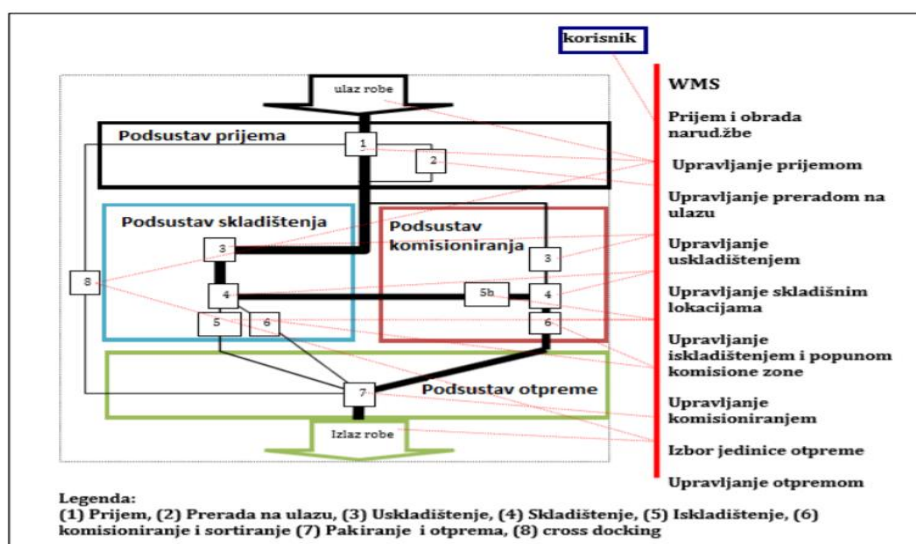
korisnik

ulaz robe

Podsustav prijema

1

2

Podsustav skladištenja

Podsustav komisioniranja

3

3

8

4

5b

4

5

6

6

7

Podsustav otpreme

Izlaz robe

WMS

Prijem i obrada narud.žbe

Upravljanje prijemom

Upravljanje preradom na ulazu

Upravljanje uskladištenjem

Upravljanje skladišnim lokacijama

Upravljanje iskladištenjem i popunom komisione zone

Upravljanje komisioniranjem

Izbor jedinice otpreme

Upravljanje otpremom

Legenda:
(1) Prijem, (2) Prerada na ulazu, (3) Uskladištenje, (4) Skladištenje, (5) Iskladištenje, (6) komisioniranje i sortiranje (7) Pakiranje i otprema, (8) cross docking